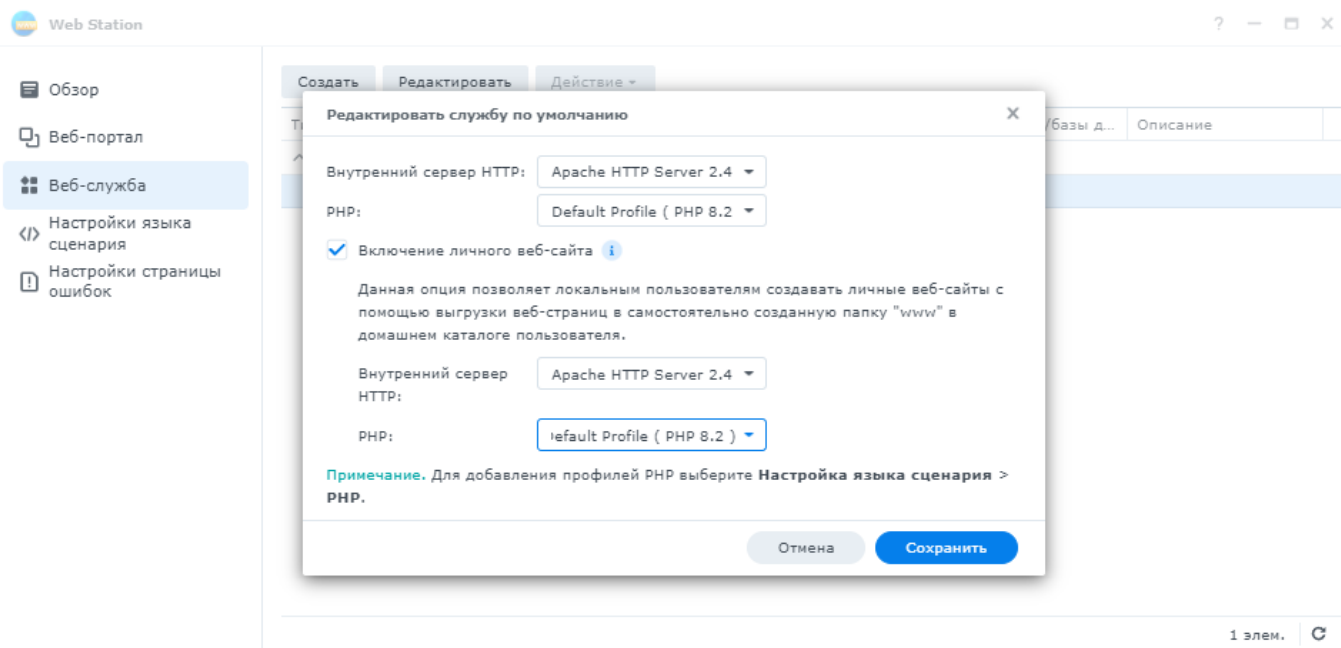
Web Station

? — □ ×

Обзор

Веб-портал

Веб-служба

Настройки языка сценария

Настройки страницы ошибок

Создать | Редактировать | Действие ▾

Т | /базы д... | Описание

Редактировать службу по умолчанию ×

Внутренний сервер HTTP: Apache HTTP Server 2.4 ▾

PHP: Default Profile ( PHP 8.2 ▾

Включение личного веб-сайта i

Данная опция позволяет локальным пользователям создавать личные веб-сайты с помощью выгрузки веб-страниц в самостоятельно созданную папку "www" в домашнем каталоге пользователя.

Внутренний сервер HTTP: Apache HTTP Server 2.4 ▾

PHP: efault Profile ( PHP 8.2 ) ▾

Примечание. Для добавления профилей PHP выберите Настройка языка сценария > PHP.

Отмена Сохранить

1 элем. C